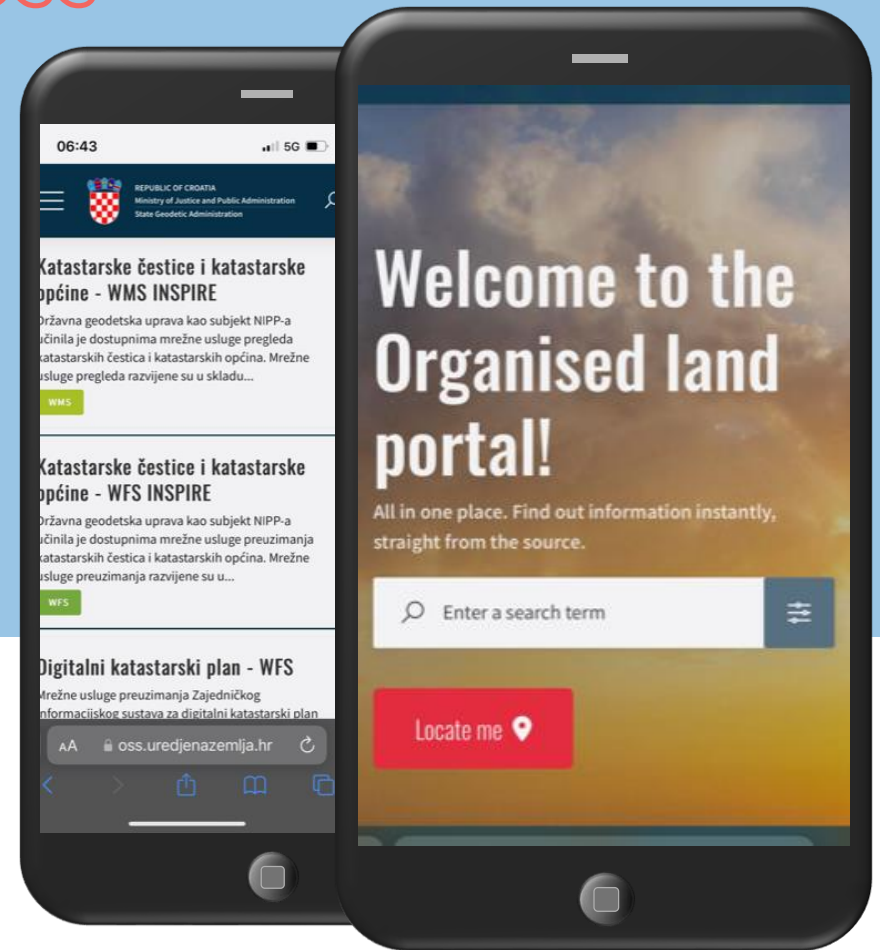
06:43

5G

REPUBLIC OF CROATIA
Ministry of Justice and Public Administration
State Geodetic Administration

Katastarske čestice i katastarske općine - WMS INSPIRE

Državna geodetska uprava kao subjekt NIPP-a učinila je dostupnima mrežne usluge pregleda katastarskih čestica i katastarskih općina. Mrežne usluge pregleda razvijene su u skladu...

WMS

Katastarske čestice i katastarske općine - WFS INSPIRE

Državna geodetska uprava kao subjekt NIPP-a učinila je dostupnima mrežne usluge preuzimanja katastarskih čestica i katastarskih općina. Mrežne usluge preuzimanja razvijene su u...

WFS

Digitalni katastarski plan - WFS

Mrežne usluge preuzimanja Zajedničkog informacijskog sustava za digitalni katastarski plan

AA oss.uredjenazemlja.hr

Welcome to the Organised land portal!

All in one place. Find out information instantly, straight from the source.

Enter a search term

Locate me